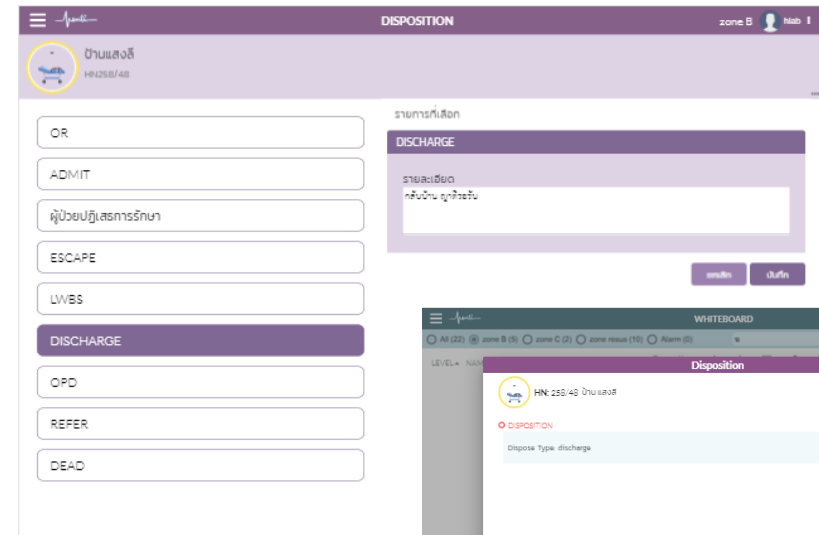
DISPOSITION

zone B hlab

ป้านแสงลี
HN258/48

OR

ADMIT

ผู้ป่วยปฏิเสธการรักษา

ESCAPE

LWBS

DISCHARGE

OPD

REFER

DEAD

รายการที่เลือก

DISCHARGE

รายละเอียด

กลับบ้าน ญาติรอรับ

ยกเลิก บันทึก

WHITEBOARD

All (22) zone B (8) zone C (2) zone resus (10) Alarm (0)

LEVEL NAM

Disposition

HN: 258/48 ป้านแสงลี

DISPOSITION

Dispose Type: discharge